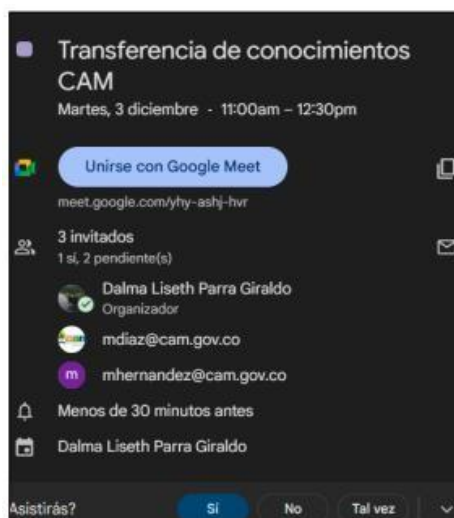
Transferencia de conocimientos CAM

Martes, 3 diciembre · 11:00am – 12:30pm

Unirse con Google Meet

meet.google.com/yhy-ashj-hvr

3 invitados

1 sí, 2 pendiente(s)

Dalma Liseth Parra Giraldo

Organizador

mdiaz@cam.gov.co

m mhernandez@cam.gov.co

Menos de 30 minutos antes

Dalma Liseth Parra Giraldo

Asistirás?

Sí

No

Tal vez